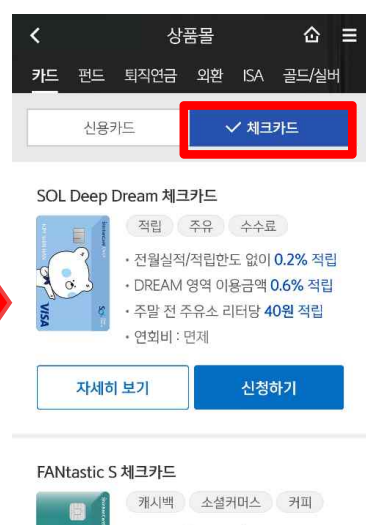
상품몰

카드 펀드 퇴직연금 외환 ISA 골드/실버

신용카드

✓ 체크카드

SOL Deep Dream 체크카드

적립 주유 수수료

• 전월실적/적립한도 없이 0.2% 적립
• DREAM 영역 이용금액 0.6% 적립
• 주말 전 주유소 리터당 40원 적립
• 연회비 : 면제

VISA

자세히 보기

신청하기

FANtastic S 체크카드

캐시백 소셜커머스 커피